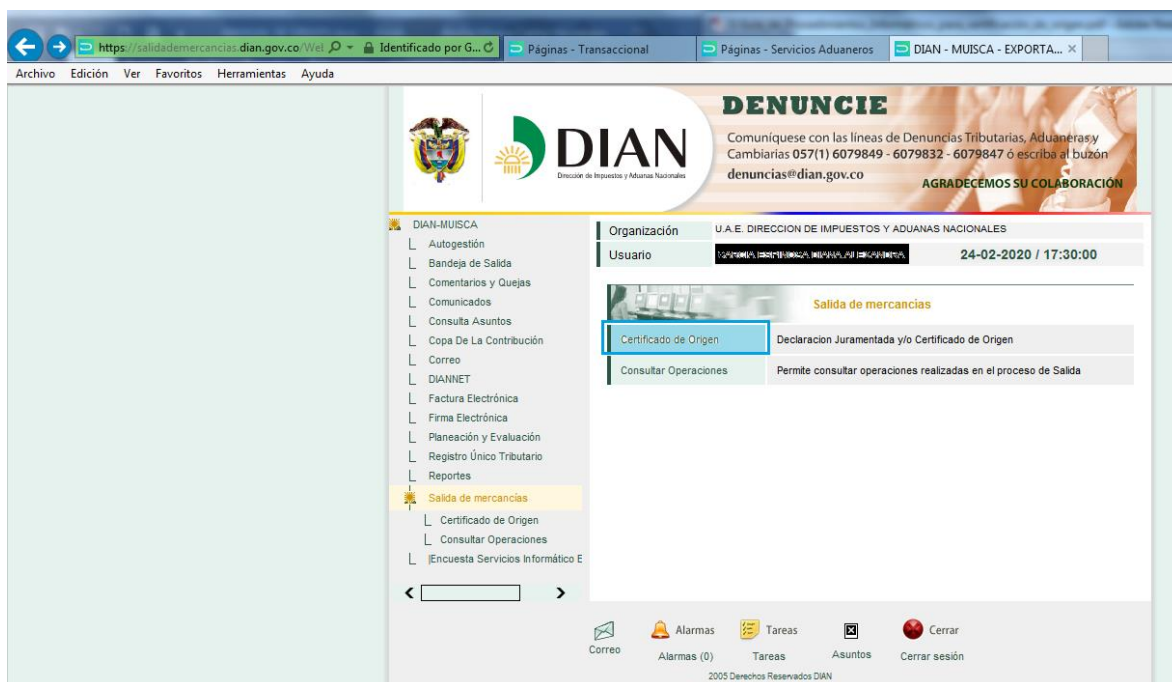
https://salidademercancias.dian.gov.co/Wel Identificado por G... Páginas - Transaccional Páginas - Servicios Aduaneros DIAN - MUISCA - EXPORTA... ×

Archivo Edición Ver Favoritos Herramientas Ayuda

DIAN
Dirección de Impuestos y Aduanas Nacionales

DENUNCIE
Comuníquese con las líneas de Denuncias Tributarias, Aduaneras y Cambiarias 057(1) 6079849 - 6079832 - 6079847 ó escriba al buzón denuncias@dian.gov.co
AGRADECEMOS SU COLABORACIÓN

DIAN-MUISCA
Autogestión
Bandeja de Salida
Comentarios y Quejas
Comunicados
Consulta Asuntos
Copa De La Contribución
Correo
DIANNET
Factura Electrónica
Firma Electrónica
Planeación y Evaluación
Registro Único Tributario
Reportes
Salida de mercancias
Certificado de Origen
Consultar Operaciones
|Encuesta Servicios Informático E

Organización U.A.E. DIRECCION DE IMPUESTOS Y ADUANAS NACIONALES
Usuario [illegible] 24-02-2020 / 17:30:00

Salida de mercancias

| Certificado de Origen | Declaracion Juramentada y/o Certificado de Origen |
|---|---|
| Consultar Operaciones | Permite consultar operaciones realizadas en el proceso de Salida |

Correo Alarmas Alarmas (0) Tareas Tareas Asuntos Cerrar Cerrar sesión
2005 Derechos Reservados DIAN